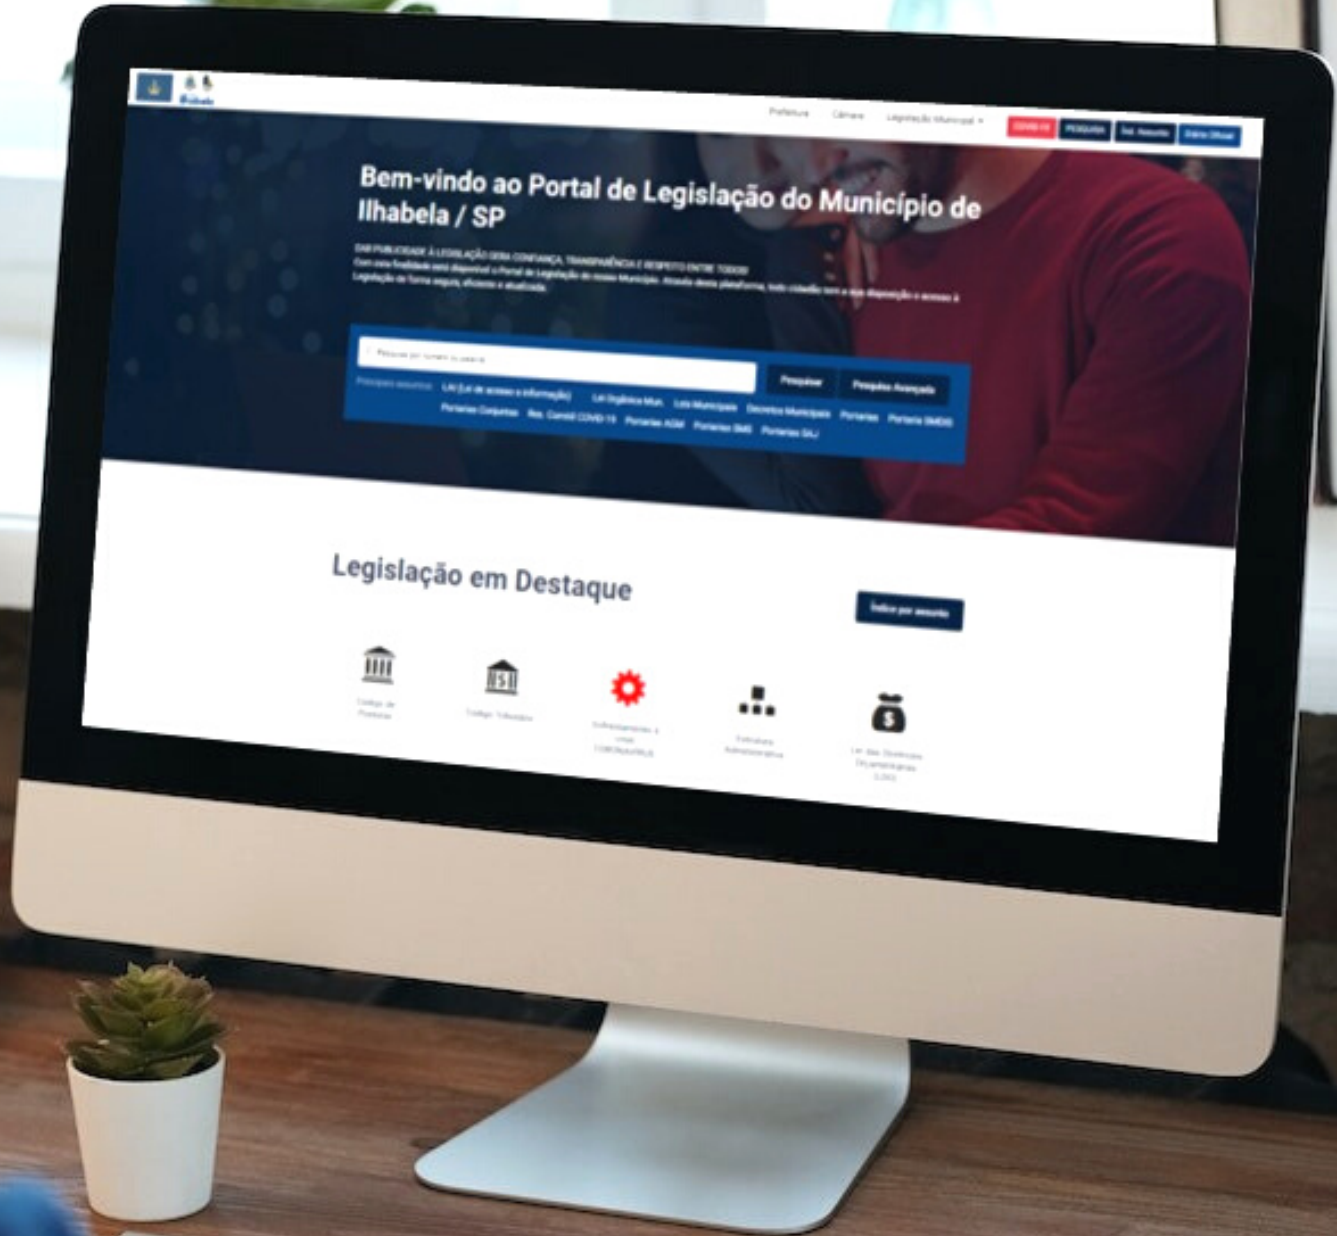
Prefeitura Câmara Legislação Municipal

COVID-19 PESQUISA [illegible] Diário Oficial

Bem-vindo ao Portal de Legislação do Município de Ilhabela / SP

DAR PUBLICIDADE À LEGISLAÇÃO GERA CONFIANÇA, TRANSPARÊNCIA E RESPEITO ENTRE TODOS!
Com esta finalidade está disponível o Portal de Legislação do nosso Município. Através desta plataforma, todo cidadão tem a sua disposição o acesso à Legislação de forma segura, eficiente e atualizada.

Pesquisar por número ou palavra

Pesquisar Pesquisa Avançada

Principais assuntos: LAI (Lei de acesso à informação) Lei Orgânica Mun. Leis Municipais Decretos Municipais Portarias Portaria SMDS Portarias Conjuntas Res. Comitê COVID-19 Portarias AGM Portarias SMS Portarias SAJ

Legislação em Destaque

Índice por assunto

Código de Posturas

Código Tributário

Enfrentamento à crise CORONAVÍRUS

Estrutura Administrativa

Lei das Diretrizes Orçamentárias (LDO)